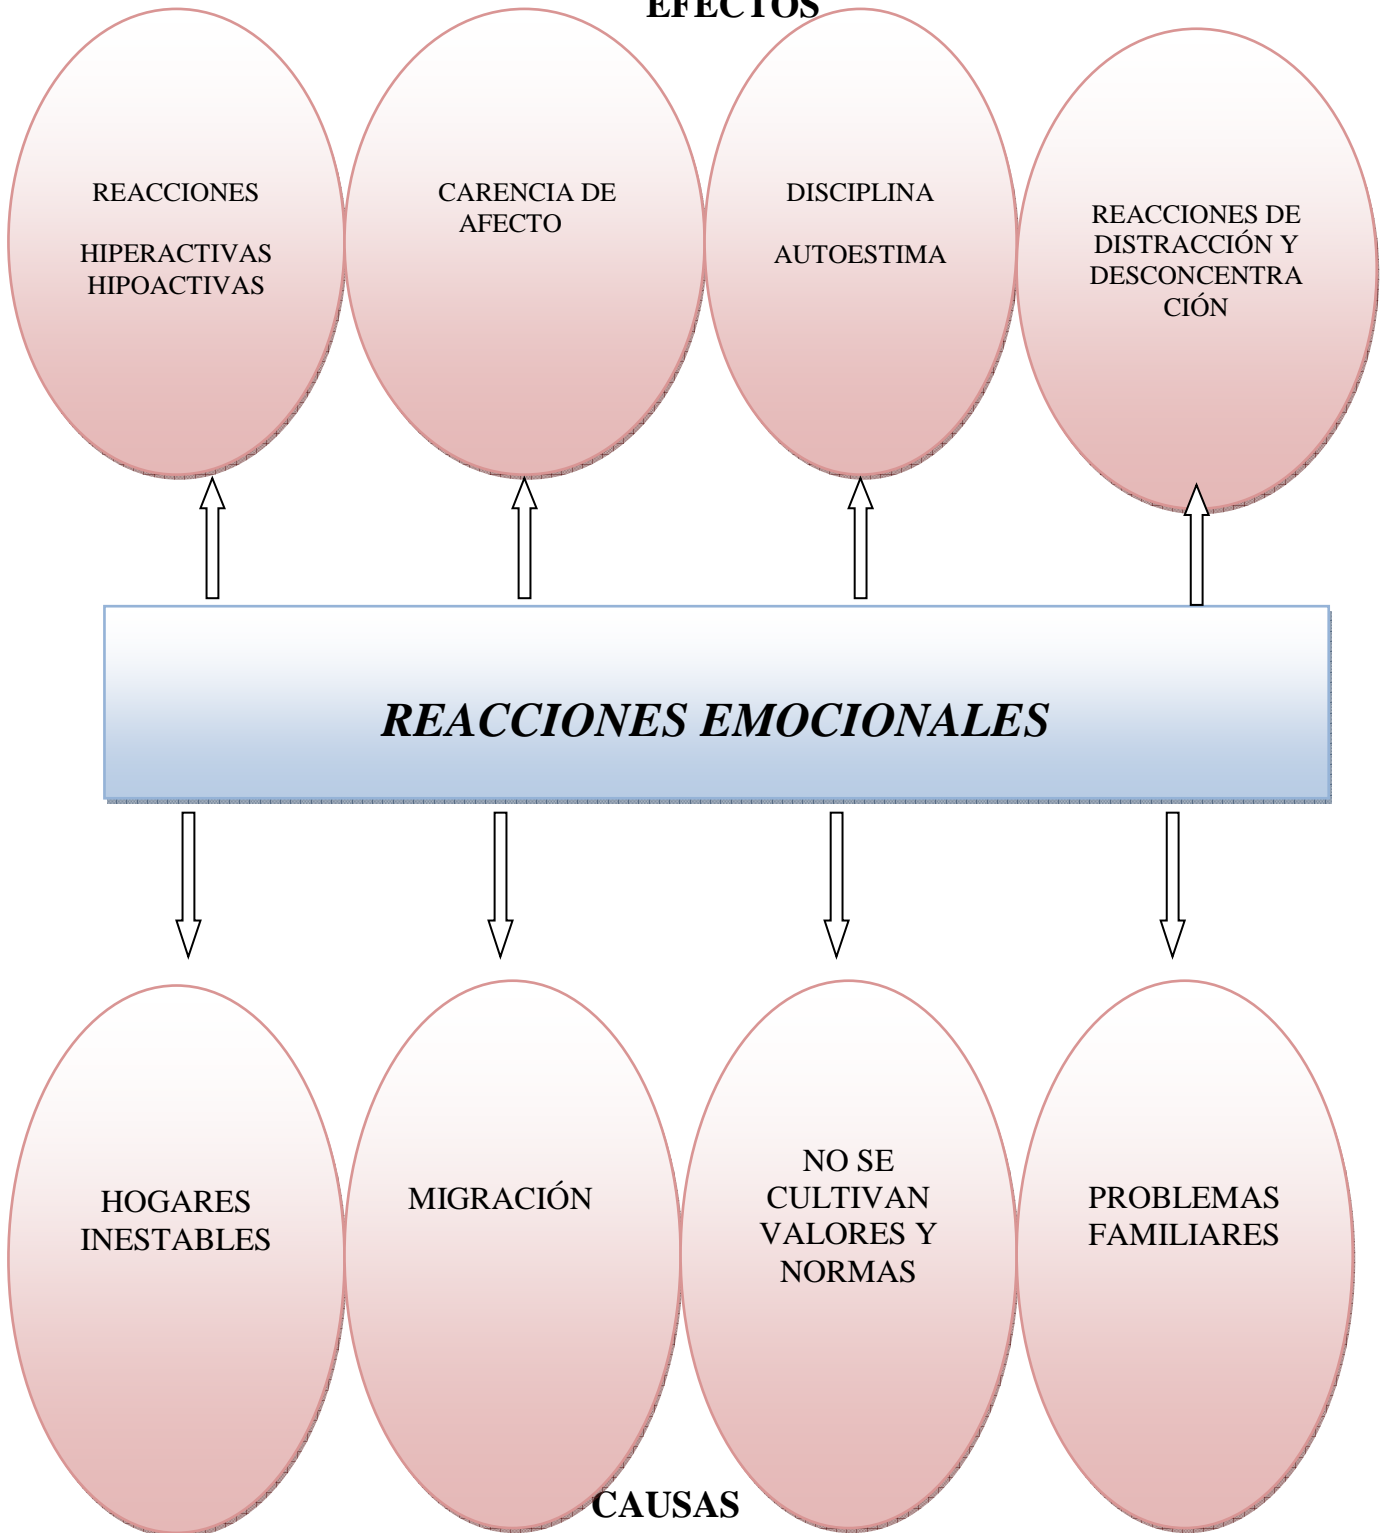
EFECTOS

REACCIONES

HIPERACTIVAS HIPOACTIVAS

CARENCIA DE AFECTO

DISCIPLINA

AUTOESTIMA

REACCIONES DE DISTRACCIÓN Y DESCONCENTRACIÓN

REACCIONES EMOCIONALES

HOGARES INESTABLES

MIGRACIÓN

NO SE CULTIVAN VALORES Y NORMAS

PROBLEMAS FAMILIARES

CAUSAS